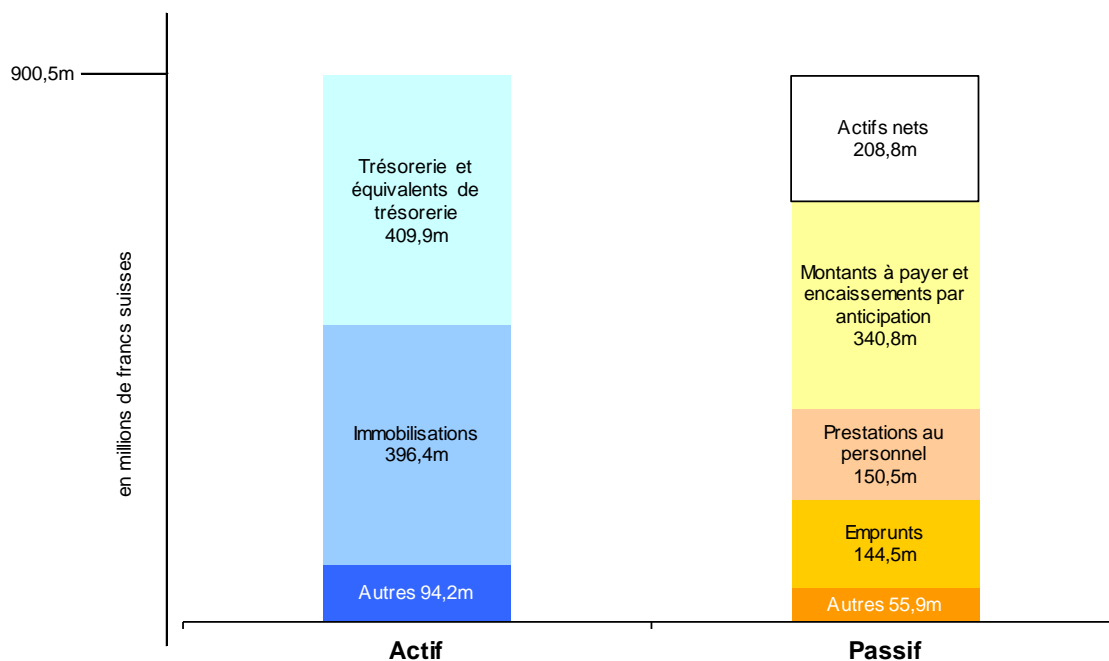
900,5m

en millions de francs suisses

Trésorerie et équivalents de trésorerie
409,9m

Immobilisations
396,4m

Autres 94,2m

Actifs nets
208,8m

Montants à payer et encaissements par anticipation
340,8m

Prestations au personnel
150,5m

Emprunts
144,5m

Autres 55,9m

Actif

Passif